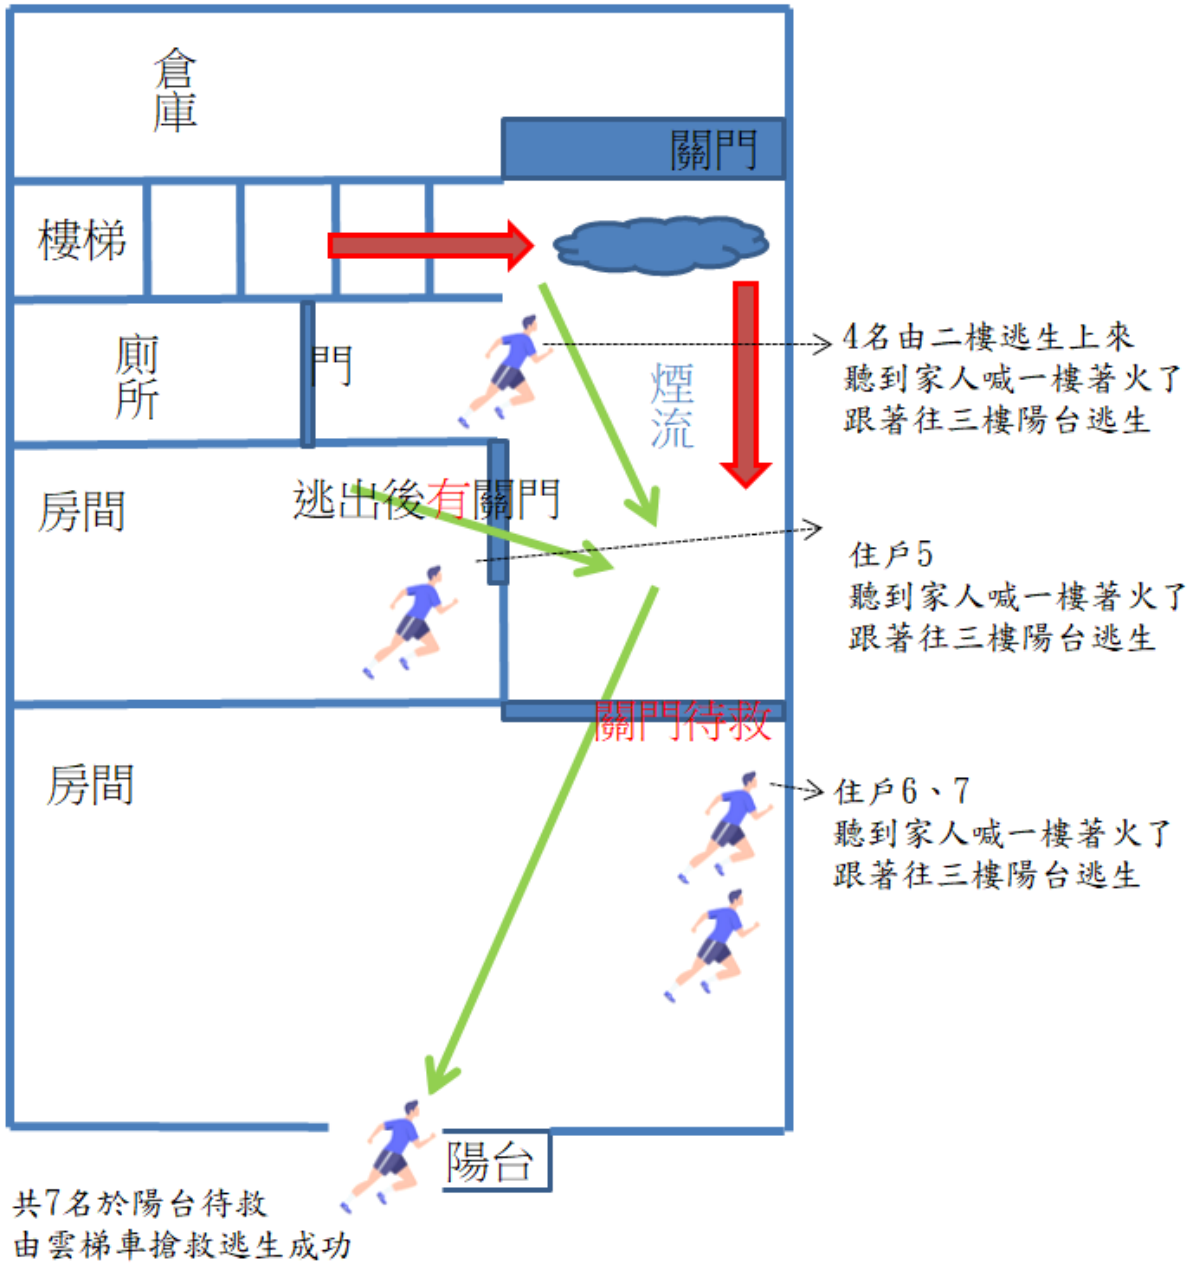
倉庫

關門

樓梯

廁所

門

4名由二樓逃生上來
聽到家人喊一樓著火了
跟著往三樓陽台逃生

煙流

房間

逃出後有關門

住戶5
聽到家人喊一樓著火了
跟著往三樓陽台逃生

關門待救

房間

住戶6、7
聽到家人喊一樓著火了
跟著往三樓陽台逃生

陽台

共7名於陽台待救
由雲梯車搶救逃生成功